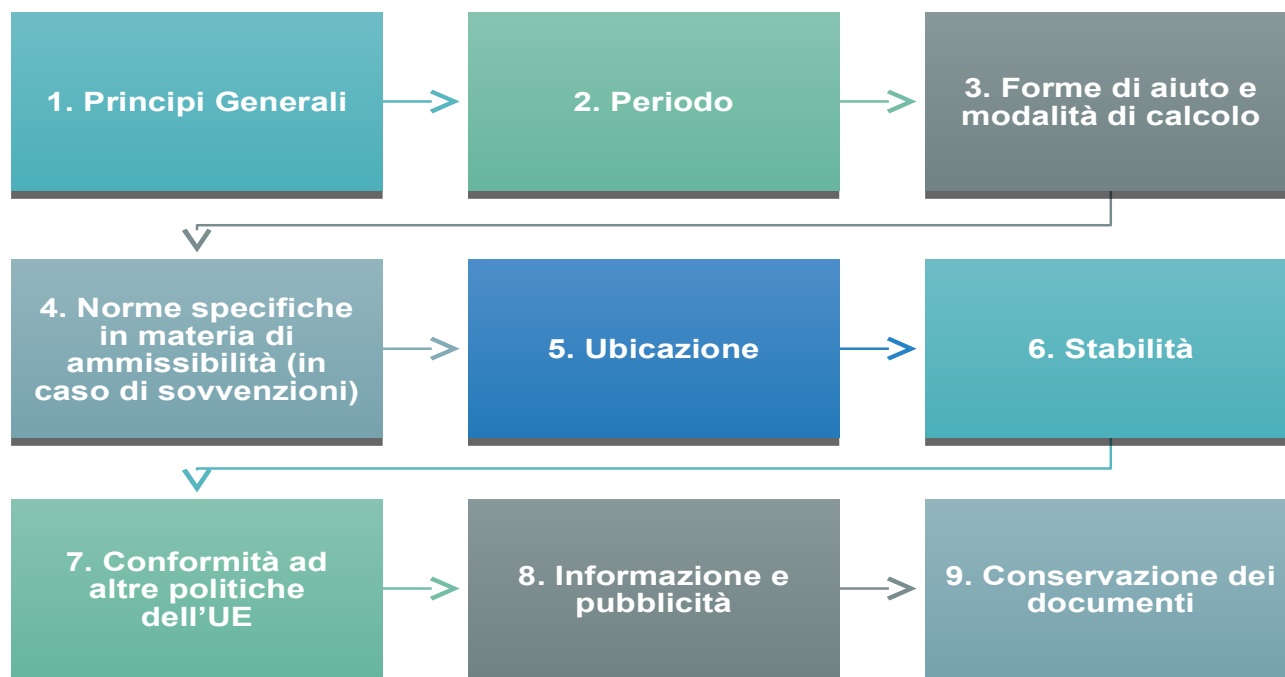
1. Principi Generali

2. Periodo

3. Forme di aiuto e modalità di calcolo

4. Norme specifiche in materia di ammissibilità (in caso di sovvenzioni)

5. Ubicazione

6. Stabilità

7. Conformità ad altre politiche dell'UE

8. Informazione e pubblicità

9. Conservazione dei documenti